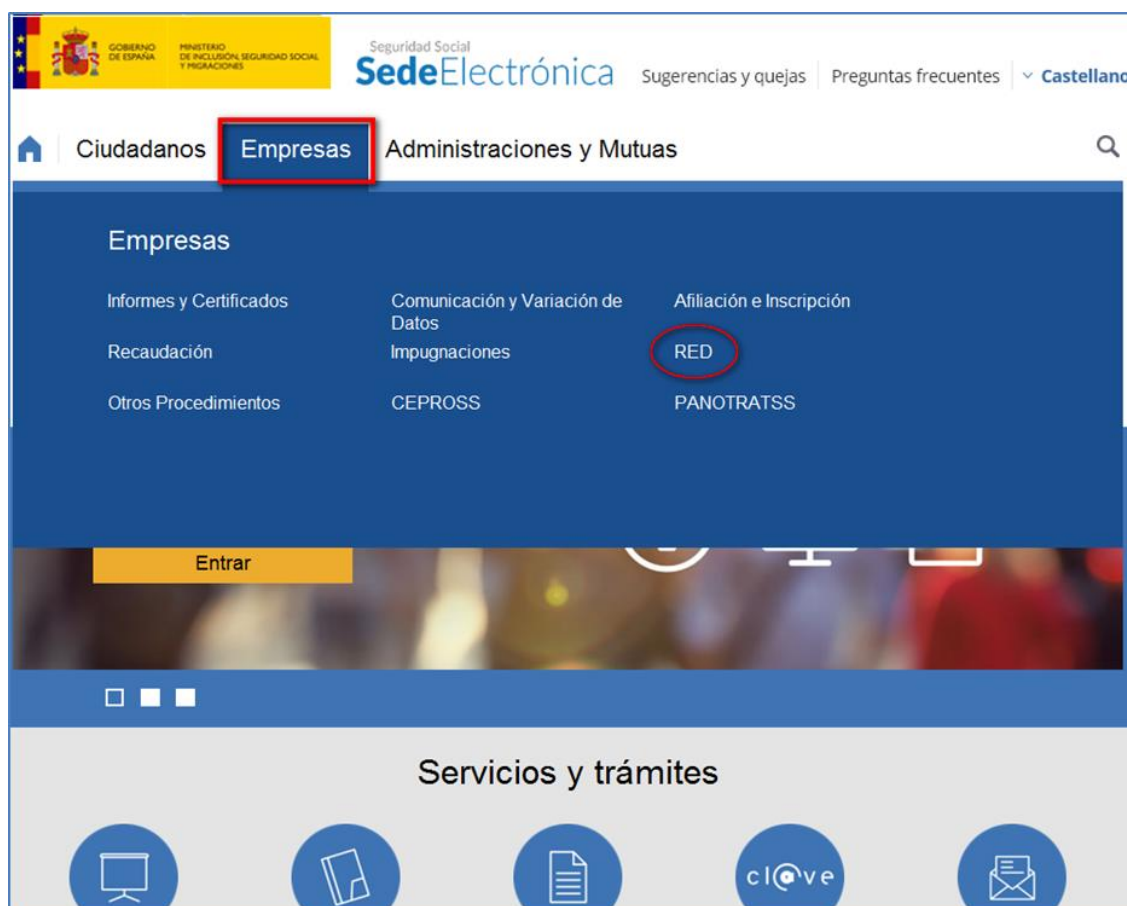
GOBIERNO DE ESPAÑA MINISTERIO DE INCLUSIÓN, SEGURIDAD SOCIAL Y MIGRACIONES

Seguridad Social
SedeElectrónica

Sugerencias y quejas | Preguntas frecuentes | Castellano

Ciudadanos Empresas Administraciones y Mutuas

Empresas

Informes y Certificados
Comunicación y Variación de Datos
Afiliación e Inscripción
Recaudación
Impugnaciones
RED
Otros Procedimientos
CEPROSS
PANOTRATSS

Entrar

Servicios y trámites

cl@ve